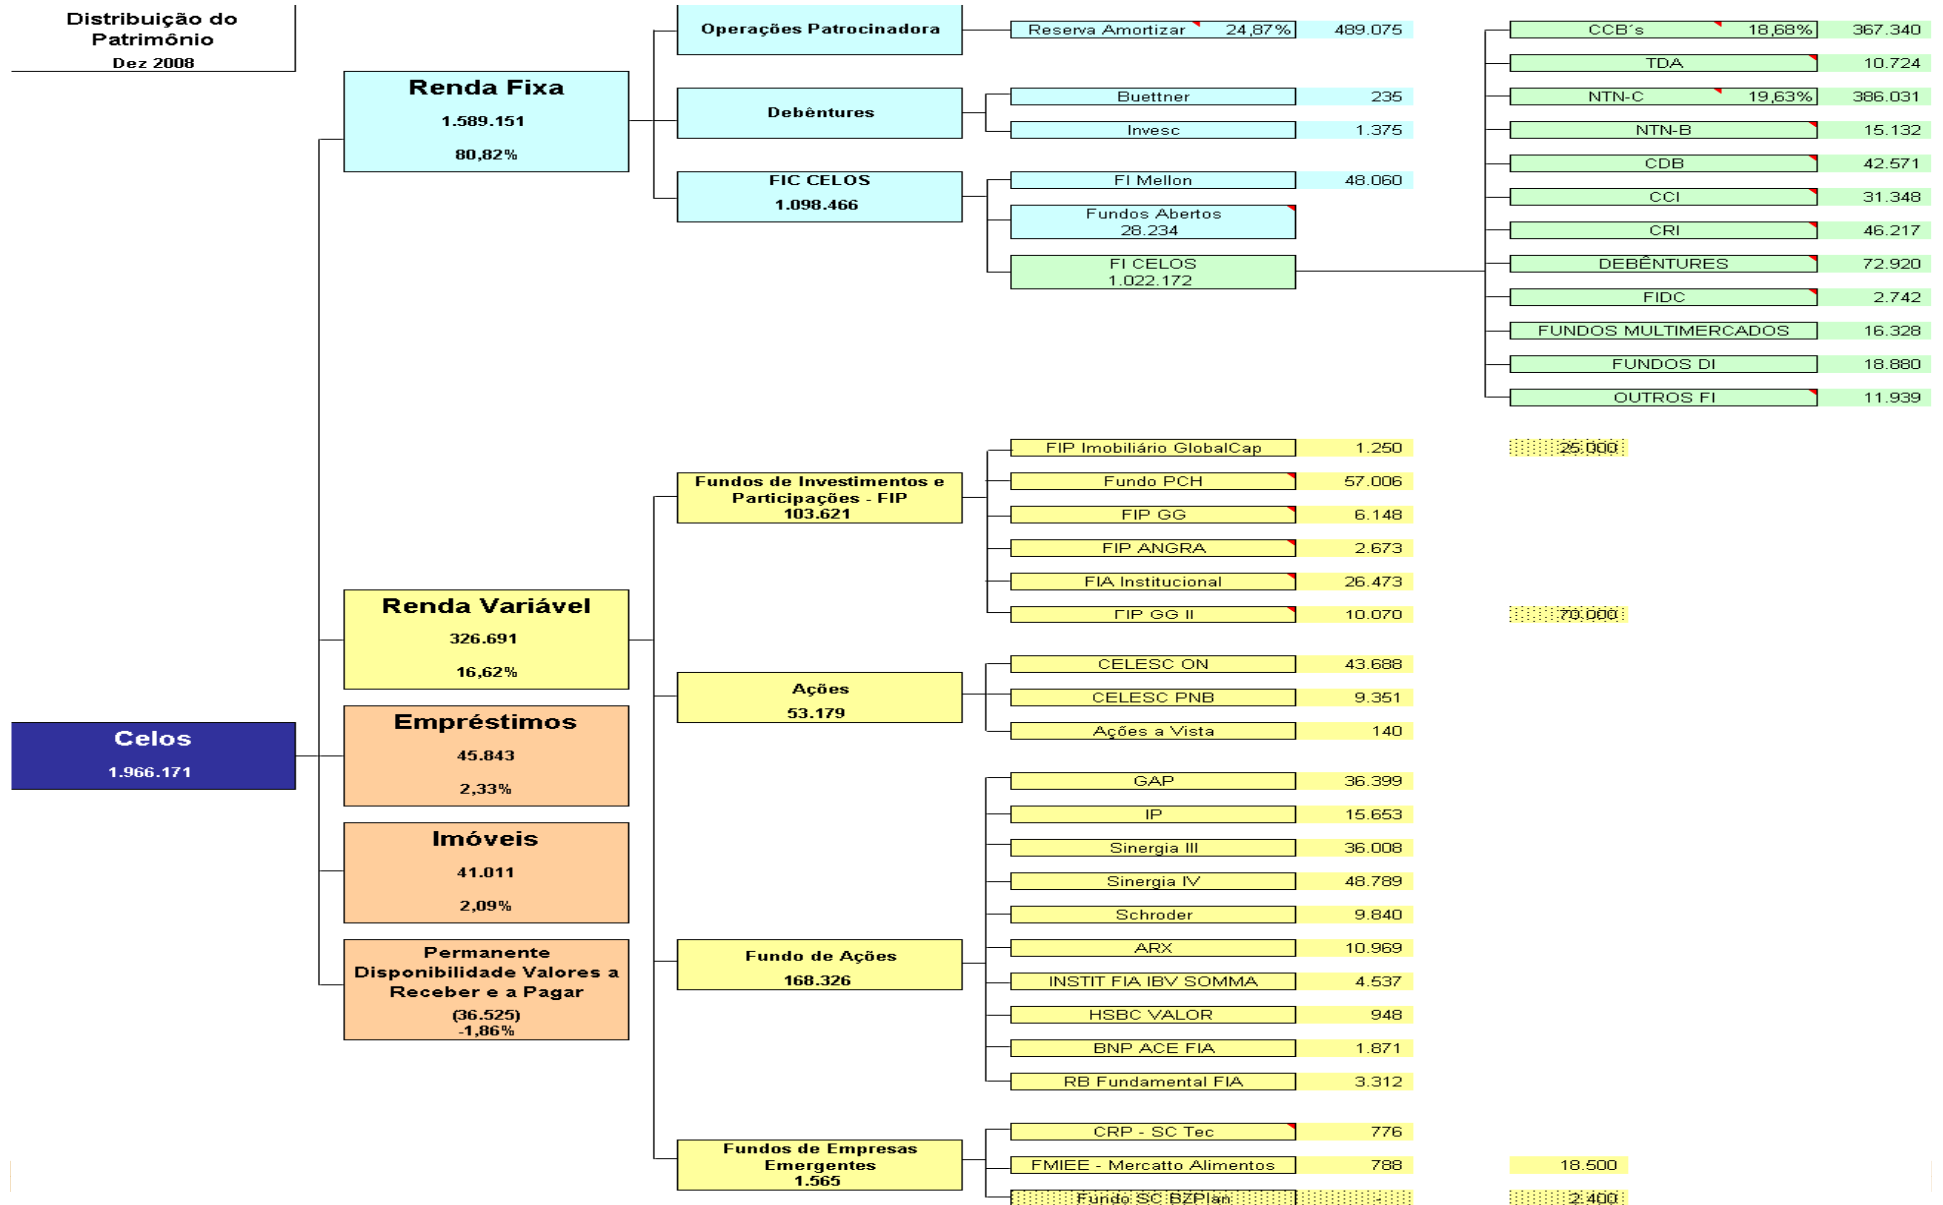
Distribuição do Patrimônio
Dez 2008

Celos
1.966.171

Renda Fixa
1.589.151
80,82%

Renda Variável
326.691
16,62%

Empréstimos
45.843
2,33%

Imóveis
41.011
2,09%

Permanente Disponibilidade Valores a Receber e a Pagar
(36.525)
-1,86%

Operações Patrocinadora

Debêntures

FIC CELOS
1.098.466

Reserva Amortizar 24,87% 489.075

Buettner 235

Invesc 1.375

FI Mellon 48.060

Fundos Abertos
28.234

FI CELOS
1.022.172

CCB´s 18,68% 367.340

TDA 10.724

NTN-C 19,63% 386.031

NTN-B 15.132

CDB 42.571

CCI 31.348

CRI 46.217

DEBÊNTURES 72.920

FIDC 2.742

FUNDOS MULTIMERCADOS 16.328

FUNDOS DI 18.880

OUTROS FI 11.939

Fundos de Investimentos e Participações - FIP
103.621

FIP Imobiliário GlobalCap 1.250 25.000

Fundo PCH 57.006

FIP GG 6.148

FIP ANGRA 2.673

FIA Institucional 26.473

FIP GG II 10.070 70.000

Ações
53.179

CELESC ON 43.688

CELESC PNB 9.351

Ações a Vista 140

Fundo de Ações
168.326

GAP 36.399

IP 15.653

Sinergia III 36.008

Sinergia IV 48.789

Schroder 9.840

ARX 10.969

INSTIT FIA IBV SOMMA 4.537

HSBC VALOR 948

BNP ACE FIA 1.871

RB Fundamental FIA 3.312

Fundos de Empresas Emergentes
1.565

CRP - SC Tec 776

FMIEE - Mercatto Alimentos 788 18.500

Fundo SC BZPlan - 2.400